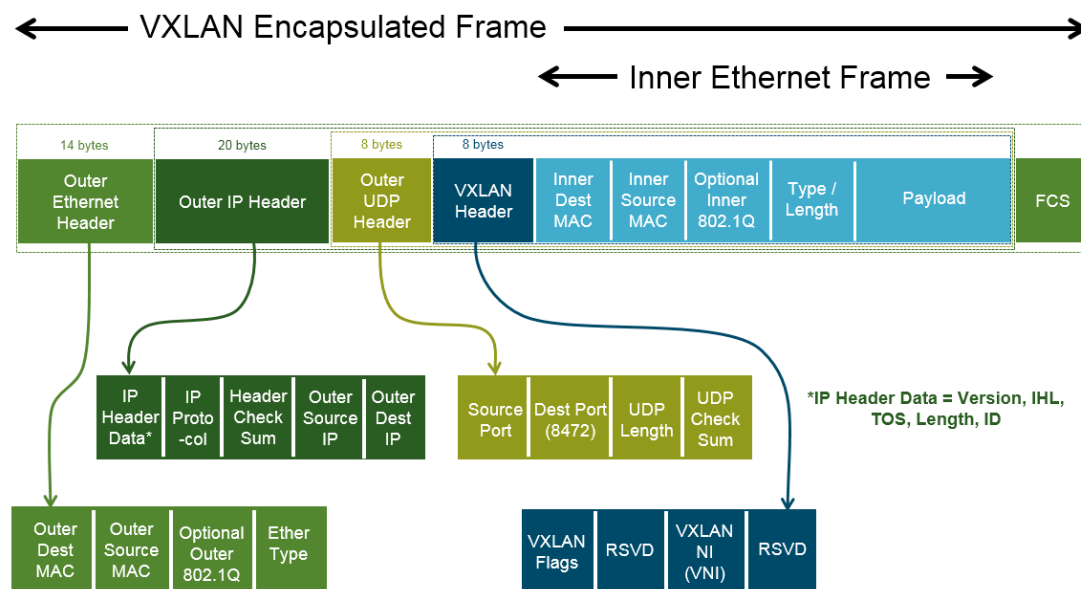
VXLAN Encapsulated Frame

Inner Ethernet Frame

14 bytes
Outer Ethernet Header

20 bytes
Outer IP Header

8 bytes
Outer UDP Header

8 bytes
VXLAN Header

Inner Dest MAC

Inner Source MAC

Optional Inner 802.1Q

Type / Length

Payload

FCS

IP Header Data*

IP Proto -col

Header Check Sum

Outer Source IP

Outer Dest IP

Source Port

Dest Port (8472)

UDP Length

UDP Check Sum

*IP Header Data = Version, IHL, TOS, Length, ID

Outer Dest MAC

Outer Source MAC

Optional Outer 802.1Q

Ether Type

VXLAN Flags

RSVD

VXLAN NI (VNI)

RSVD